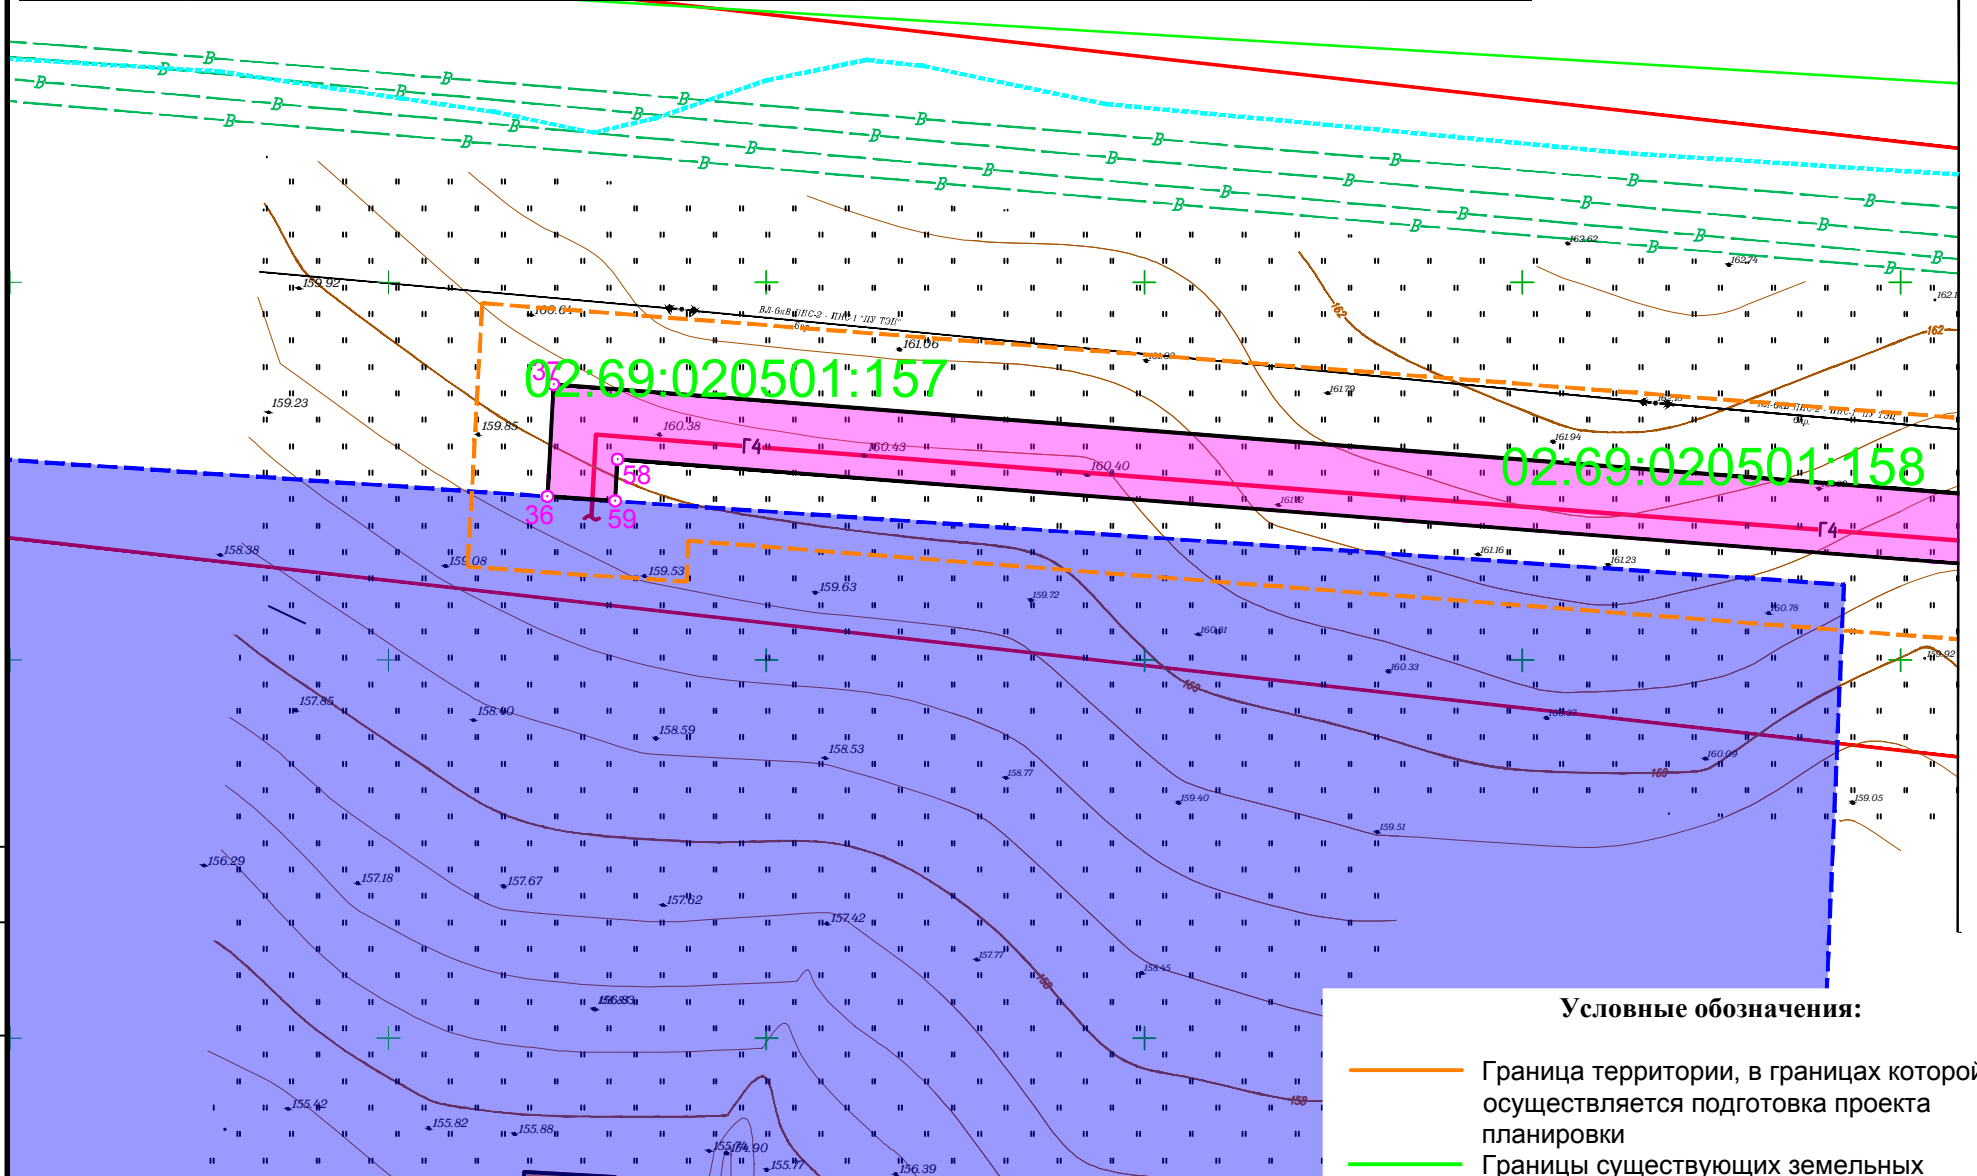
В
В
В
В
В
В
В
В

159.92
160.04
ВЛ-6кВ ШПС-2 - ПНС-1 "ПУ ТЭЦ"
161.06
02:69:020501:157
37
159.23
159.85
160.38
Г4
160.43
160.40
58
36
59
02:69:020501:158
Г4
161.79
161.94
161.16
161.23
158.38
159.08
159.53
159.63
159.72
160.01
160.78
160.33
160
157.85
158.40
158.59
158.53
158.77
159.40
159.51
160.09
160
159.05
156.29
157.18
157.67
157.62
157.42
157.77
158
158.45
156.83
158
155.42
155.82
155.88
155.74
154.90
155.77
156.39
162
162
162.63
162.74

Условные обозначения:

Граница территории, в границах которой осуществляется подготовка проекта планировки

Границы существующих земельных